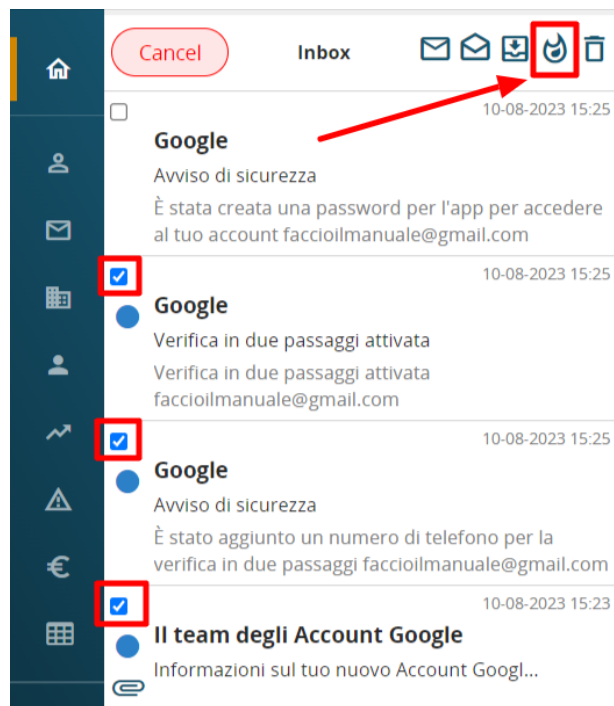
Cancel
Inbox

10-08-2023 15:25
Google
Avviso di sicurezza
È stata creata una password per l'app per accedere al tuo account faccioilmanuale@gmail.com

10-08-2023 15:25
Google
Verifica in due passaggi attivata
Verifica in due passaggi attivata faccioilmanuale@gmail.com

10-08-2023 15:25
Google
Avviso di sicurezza
È stato aggiunto un numero di telefono per la verifica in due passaggi faccioilmanuale@gmail.com

10-08-2023 15:23
Il team degli Account Google
Informazioni sul tuo nuovo Account Googl...